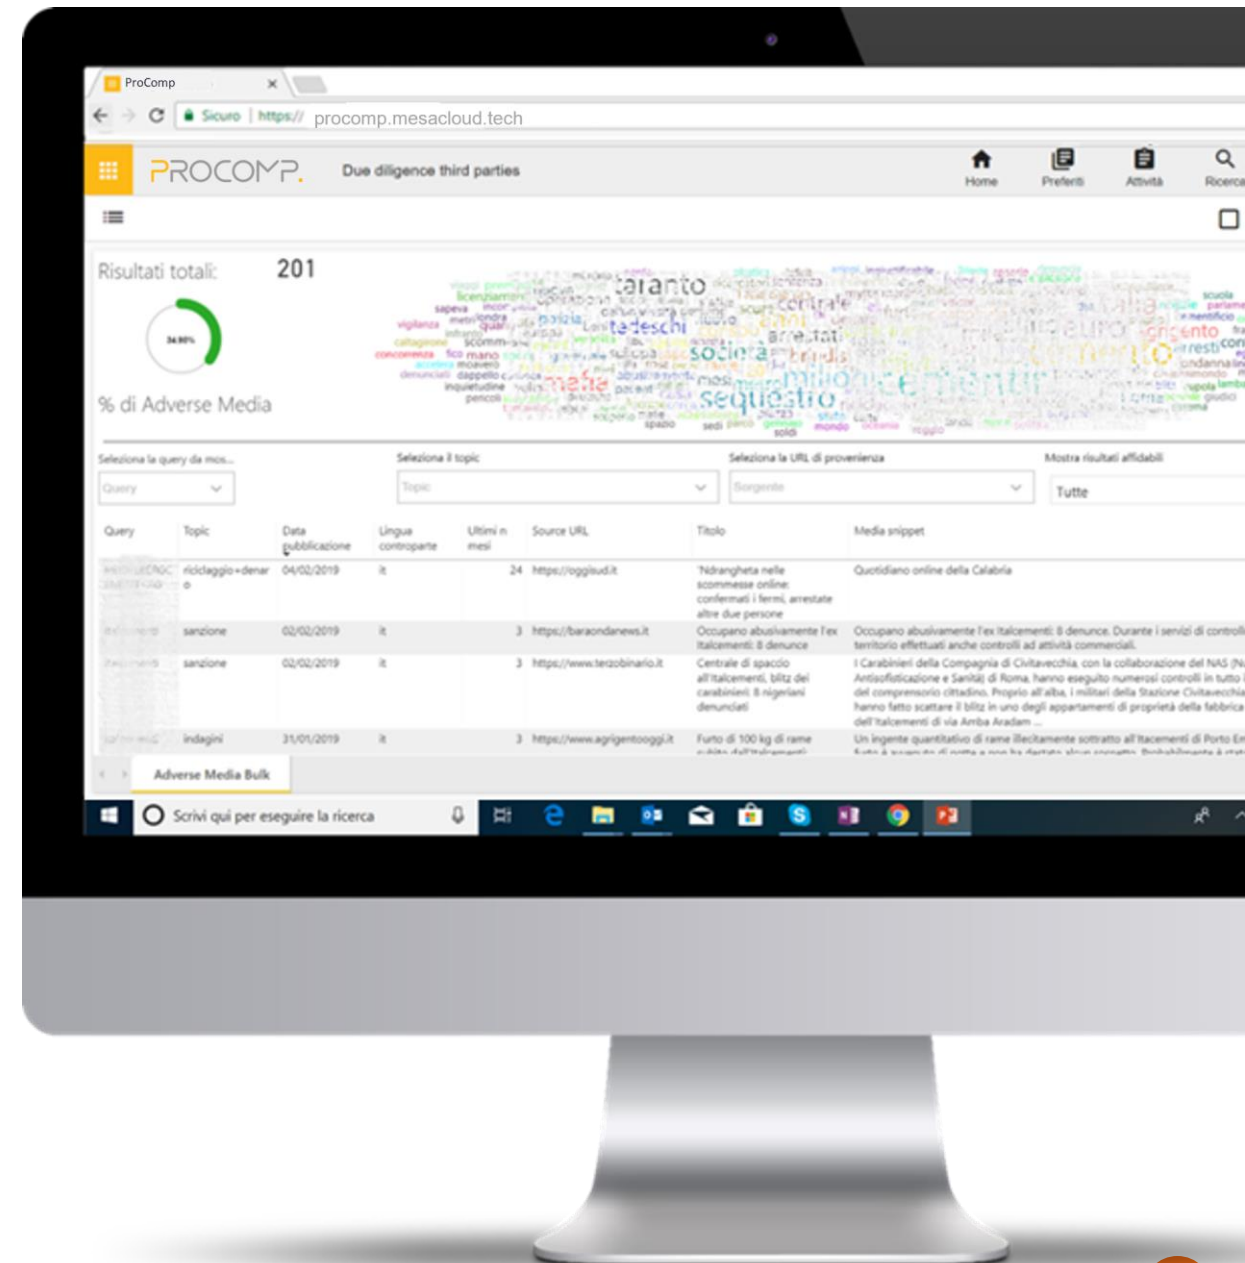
ProComp

Sicuro | https:// procomp.mesacloud.tech

PROCOMP. Due diligence third parties

Home Preferiti Attività Ricerca

Risultati totali: 201

34.90%

% di Adverse Media

taranto centrale tedeschi società sequestro milioni arrestati cemento euro

Seleziona la query da mos... Query

Seleziona il topic Topic

Seleziona la URL di provenienza Sorgente

Mostra risultati affidabili Tutte

| Query | Topic | Data pubblicazione | Lingua controparte | Ultimi n mesi | Source URL | Titolo | Media snippet |
|---|---|---|---|---|---|---|---|
| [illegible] | riciclaggio+denaro | 04/02/2019 | it | 24 | https://oggisud.it | 'Ndrangheta nelle scommesse online: confermati i fermi, arrestate altre due persone | Quotidiano online della Calabria |
| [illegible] | sanzione | 02/02/2019 | it | 3 | https://baraondanews.it | Occupano abusivamente l'ex Italcementi: 8 denunce | Occupano abusivamente l'ex Italcementi: 8 denunce. Durante i servizi di controllo territorio effettuati anche controlli ad attività commerciali. |
| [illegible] | sanzione | 02/02/2019 | it | 3 | https://www.terzobinario.it | Centrale di spaccio all'Italcementi, blitz dei carabinieri: 8 nigeriani denunciati | I Carabinieri della Compagnia di Civitavecchia, con la collaborazione del NAS (N Antisofisticazione e Sanità) di Roma, hanno eseguito numerosi controlli in tutto del comprensorio cittadino. Proprio all'alba, i militari della Stazione Civitavecchia hanno fatto scattare il blitz in uno degli appartamenti di proprietà della fabbrica dell'Italcementi di via Amba Aradam ... |
| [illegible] | indagini | 31/01/2019 | it | 3 | https://www.agrigentooggi.it | Furto di 100 kg di rame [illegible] | Un ingente quantitativo di rame illecitamente sottratto all'Italcementi di Porto Em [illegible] |

Adverse Media Bulk

Scrivi qui per eseguire la ricerca